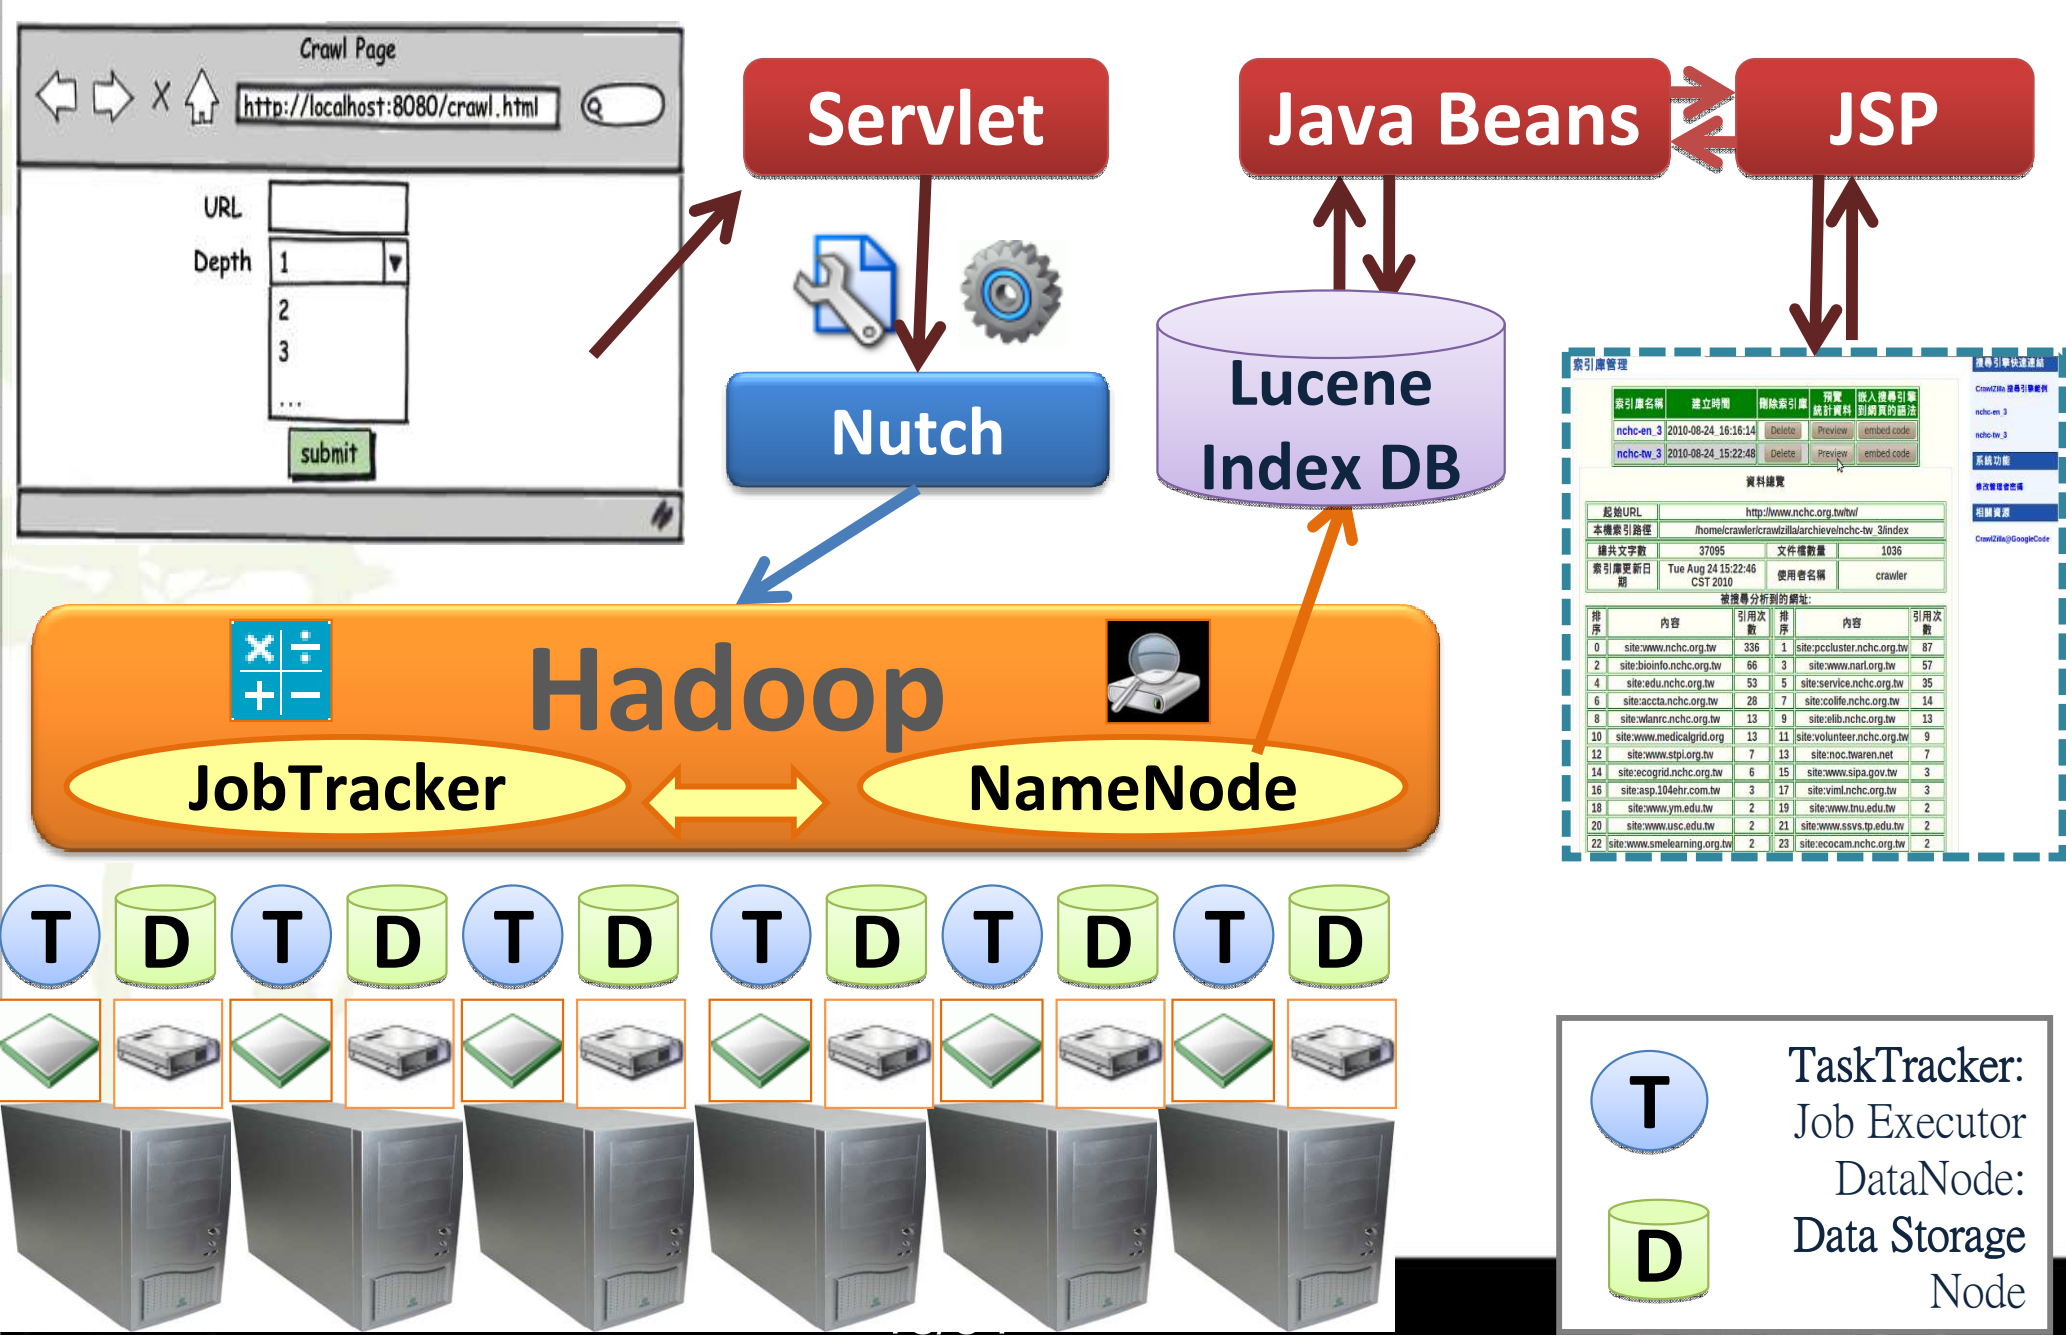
Crawl Page

http://localhost:8080/crawl.html

URL

Depth 1

2

3

...

submit

Servlet

Java Beans

JSP

Nutch

Lucene Index DB

索引庫管理

| 索引庫名稱 | 建立時間 | 刪除索引庫 | 預覽統計資料 | 嵌入搜尋引擎到網頁的語法 |
|---|---|---|---|---|
| nchc-en_3 | 2010-08-24_16:16:14 | Delete | Preview | embed code |
| nchc-tw_3 | 2010-08-24_15:22:48 | Delete | Preview | embed code |

資料總覽

| 起始URL | http://www.nchc.org.tw/tw/ | | |
|---|---|---|---|
| 本機索引路徑 | /home/crawler/crawlzilla/archieve/nchc-tw_3/index | | |
| 總共文字數 | 37095 | 文件檔數量 | 1036 |
| 索引庫更新日期 | Tue Aug 24 15:22:46 CST 2010 | 使用者名稱 | crawler |

被搜尋分析到的網址:

| 排序 | 內容 | 引用次數 | 排序 | 內容 | 引用次數 |
|---|---|---|---|---|---|
| 0 | site:www.nchc.org.tw | 336 | 1 | site:pccluster.nchc.org.tw | 87 |
| 2 | site:bioinfo.nchc.org.tw | 66 | 3 | site:www.narl.org.tw | 57 |
| 4 | site:edu.nchc.org.tw | 53 | 5 | site:service.nchc.org.tw | 35 |
| 6 | site:accta.nchc.org.tw | 28 | 7 | site:colife.nchc.org.tw | 14 |
| 8 | site:wlanrc.nchc.org.tw | 13 | 9 | site:elib.nchc.org.tw | 13 |
| 10 | site:www.medicalgrid.org | 13 | 11 | site:volunteer.nchc.org.tw | 9 |
| 12 | site:www.stpi.org.tw | 7 | 13 | site:noc.twaren.net | 7 |
| 14 | site:ecogrid.nchc.org.tw | 6 | 15 | site:www.sipa.gov.tw | 3 |
| 16 | site:asp.104ehr.com.tw | 3 | 17 | site:viml.nchc.org.tw | 3 |
| 18 | site:www.ym.edu.tw | 2 | 19 | site:www.tnu.edu.tw | 2 |
| 20 | site:www.usc.edu.tw | 2 | 21 | site:www.ssvs.tp.edu.tw | 2 |
| 22 | site:www.smelearning.org.tw | 2 | 23 | site:ecocam.nchc.org.tw | 2 |

搜尋引擎快速連結

Crawlzilla 搜尋引擎範例

nchc-en_3

nchc-tw_3

系統功能

更改管理者密碼

相關資源

Crawlzilla@GoogleCode

Hadoop

JobTracker

NameNode

T D T D T D T D T D T D

T TaskTracker: Job Executor

D DataNode: Data Storage Node